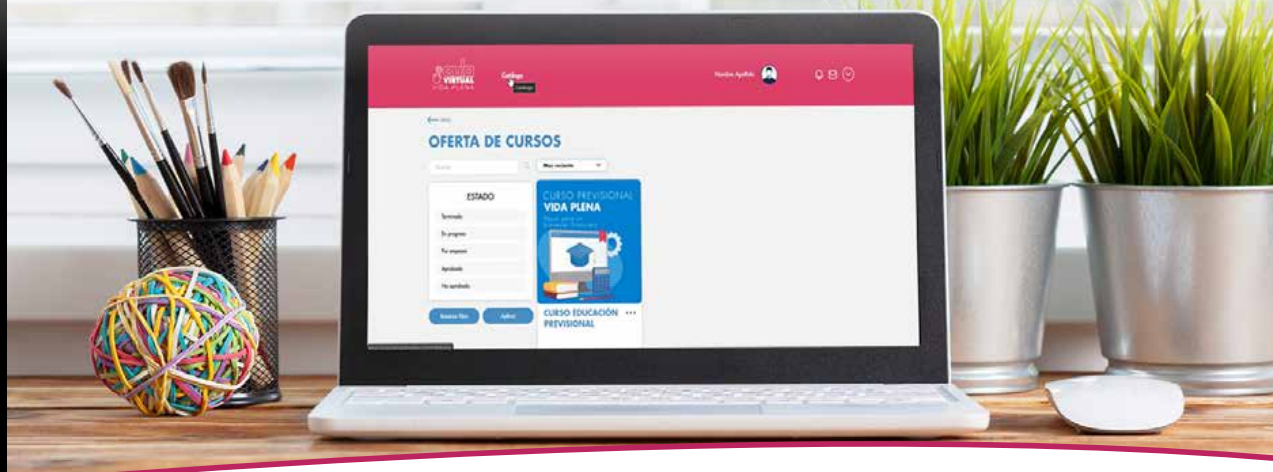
VIRTUAL
VIDA PLENA

Catálogo

Catálogo

Nombre Apellido

OFERTA DE CURSOS

Buscar

Más reciente

ESTADO

Terminado

En progreso

Por empezar

Aprobado

No aprobado

Borrar filtro

Aplicar

CURSO PREVISIONAL
VIDA PLENA

CURSO EDUCACIÓN PREVISIONAL